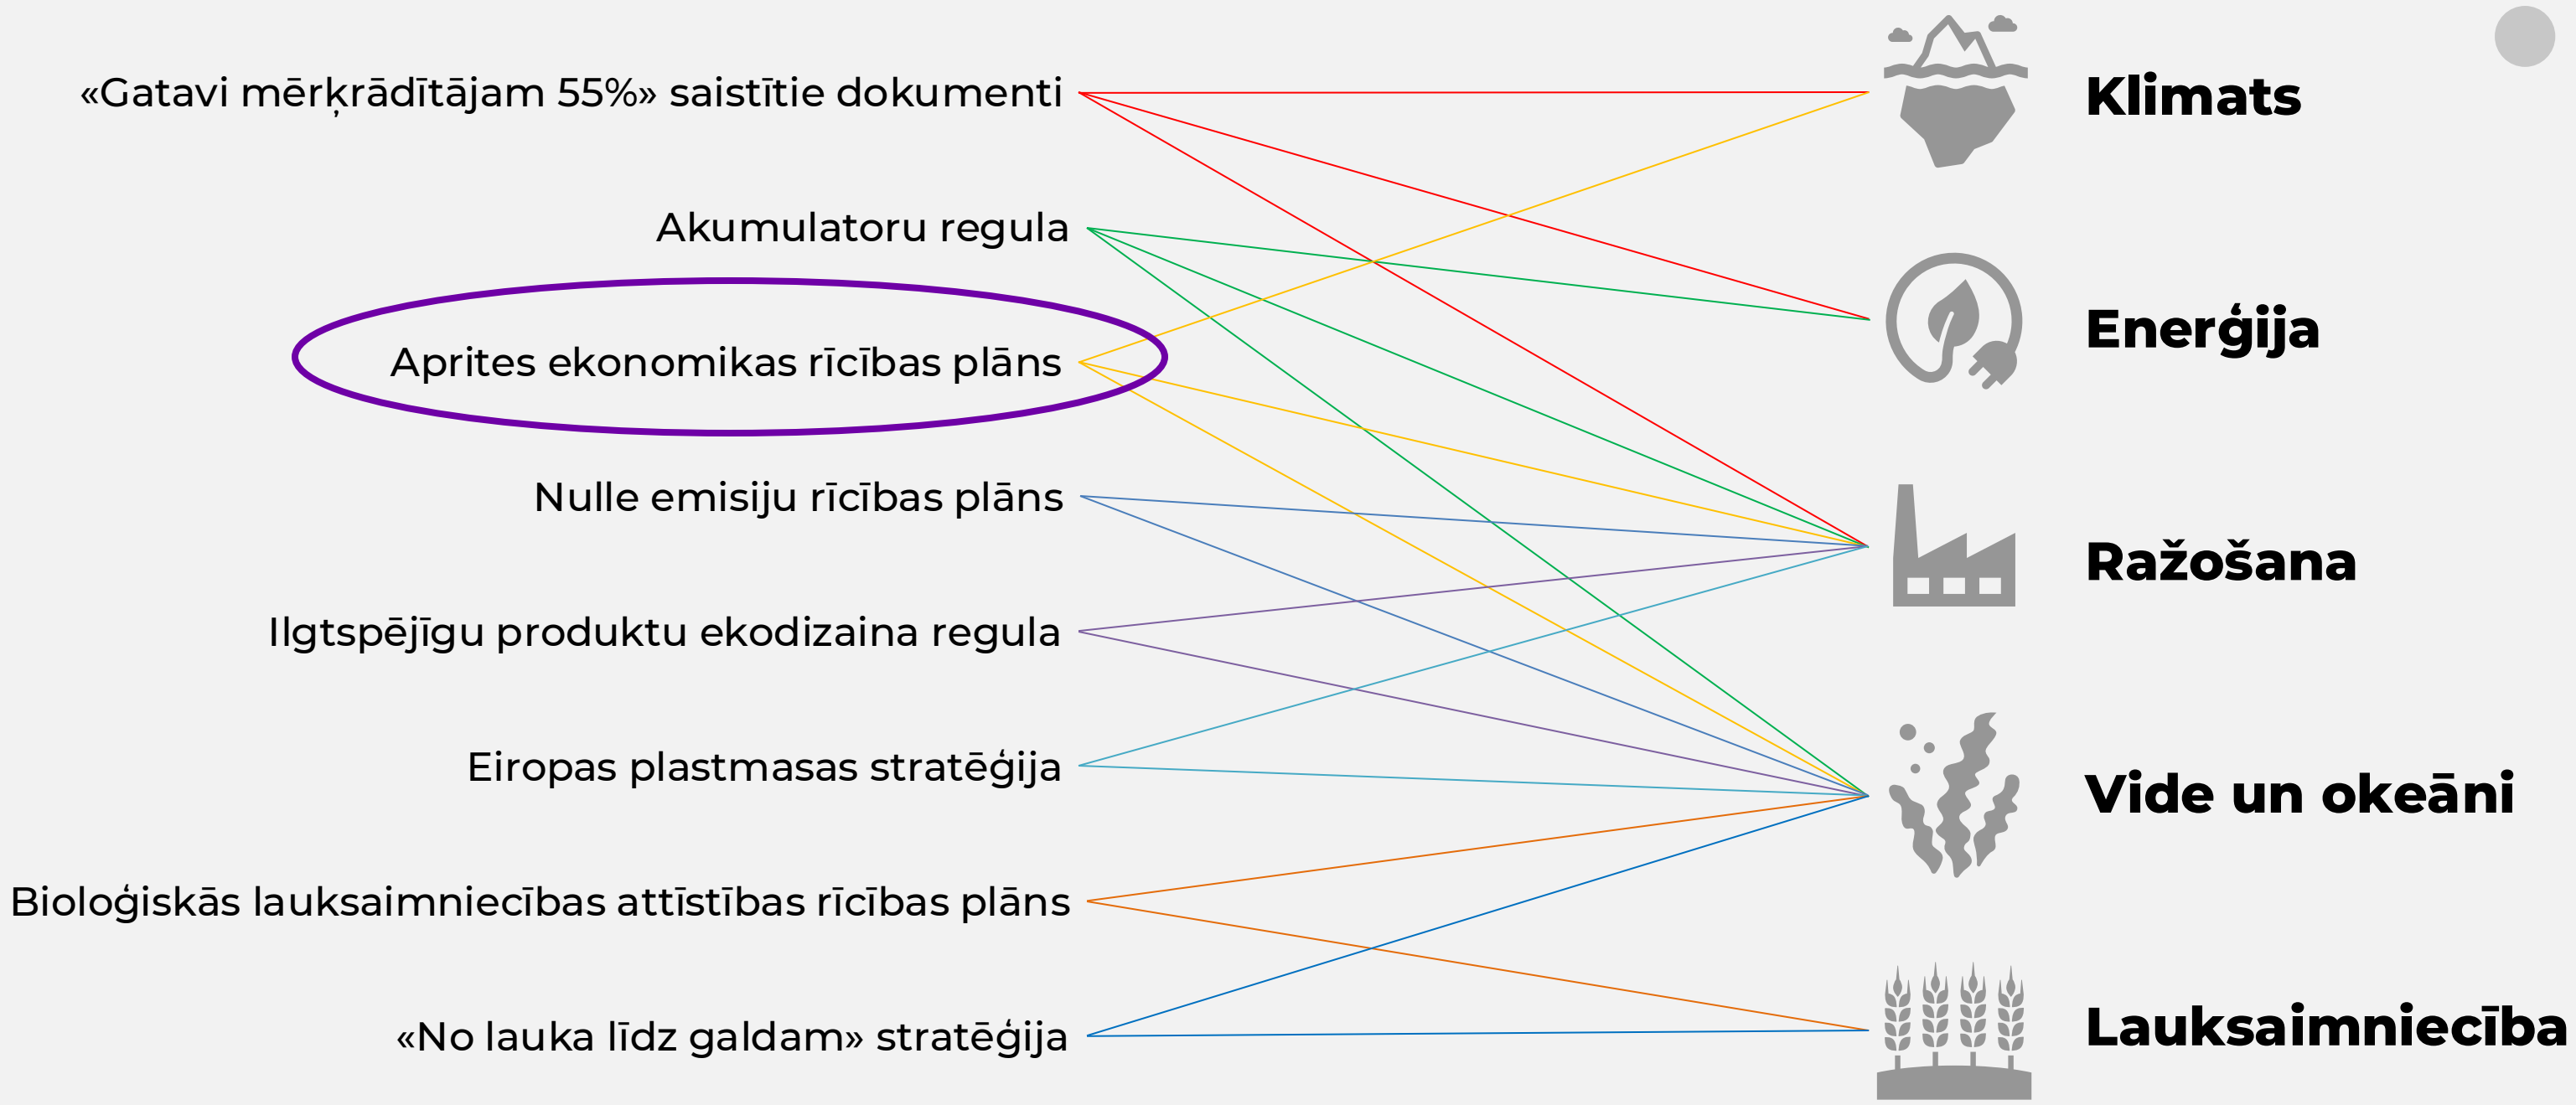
«Gatavi mērķrādītājam 55%» saistītie dokumenti

Akumulatoru regula

Aprites ekonomikas rīcības plāns

Nulle emisiju rīcības plāns

Ilgtspējīgu produktu ekodizaina regula

Eiropas plastmasas stratēģija

Bioloģiskās lauksaimniecības attīstības rīcības plāns

«No lauka līdz galdam» stratēģija

Klimats

Enerģija

Ražošana

Vide un okeāni

Lauksaimniecība